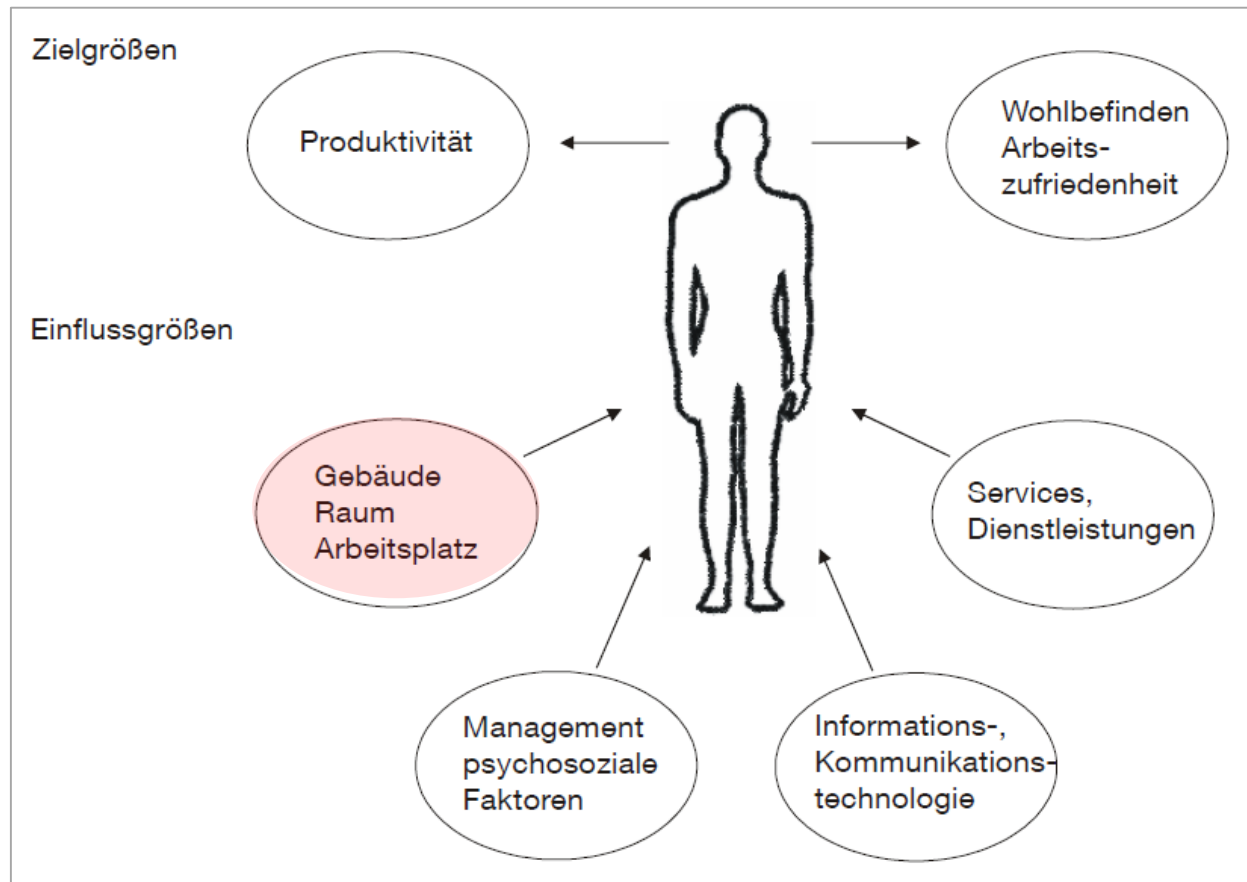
Zielgrößen

Produktivität

Wohlbefinden
Arbeitszufriedenheit

Einflussgrößen

Gebäude
Raum
Arbeitsplatz

Services,
Dienstleistungen

Management
psychosoziale
Faktoren

Informations-,
Kommunikationstechnologie